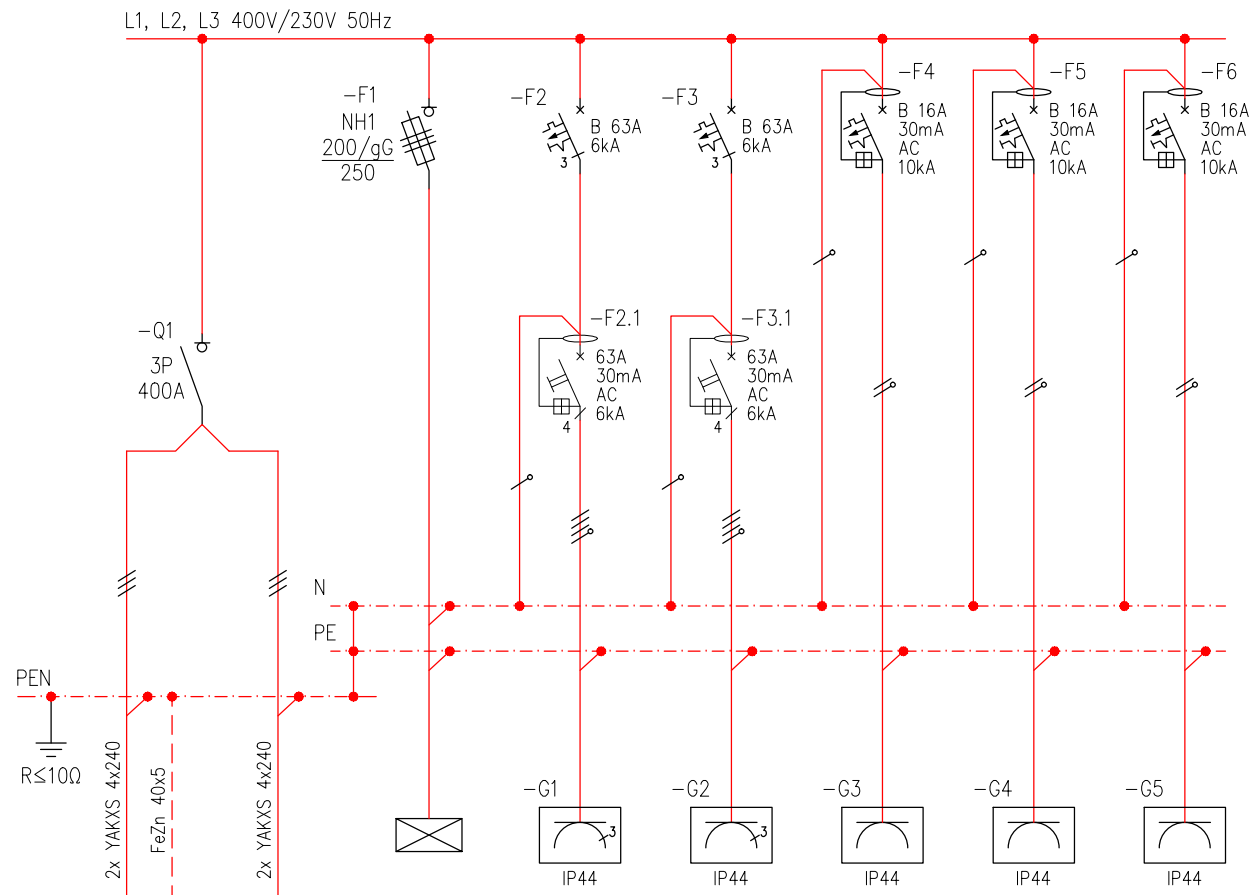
L1, L2, L3 400V/230V 50Hz

–F1
NH1
$\frac{200/gG}{250}$

–F2
B 63A
6kA
3

–F3
B 63A
6kA
3

–F4
B 16A
30mA
AC
10kA

–F5
B 16A
30mA
AC
10kA

–F6
B 16A
30mA
AC
10kA

–Q1
3P
400A

–F2.1
63A
30mA
AC
6kA
4

–F3.1
63A
30mA
AC
6kA
4

N
PE
PEN

R≤10Ω

2x YAKXS 4x240
FeZn 40x5
2x YAKXS 4x240

–G1
3
IP44

–G2
3
IP44

–G3
IP44

–G4
IP44

–G5
IP44